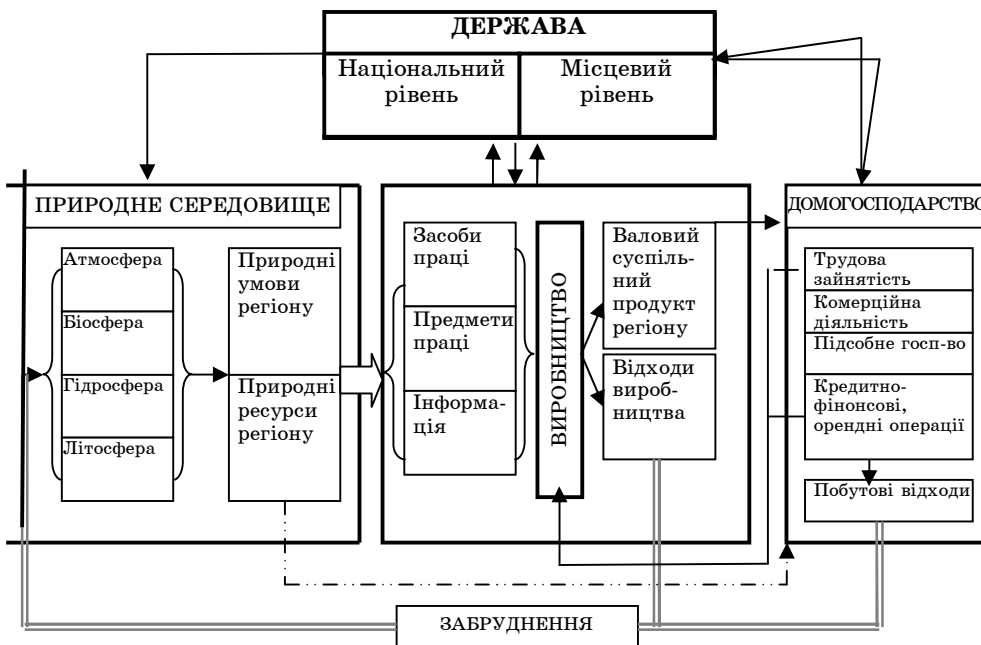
ДЕРЖАВА

Національний рівень

Місцевий рівень

ПРИРОДНЕ СЕРЕДОВИЩЕ

Атмосфера

Біосфера

Гідросфера

Літосфера

Природні умови регіону

Природні ресурси регіону

Засоби праці

Предмети праці

Інформація

ВИРОБНИЦТВО

Валовий суспільний продукт регіону

Відходи виробництва

ДОМОГОСПОДАРСТВО

Трудова зайнятість

Комерційна діяльність

Підсобне госп-во

Кредитно-фінонсові, орендні операції

Побутові відходи

ЗАБРУДНЕННЯ